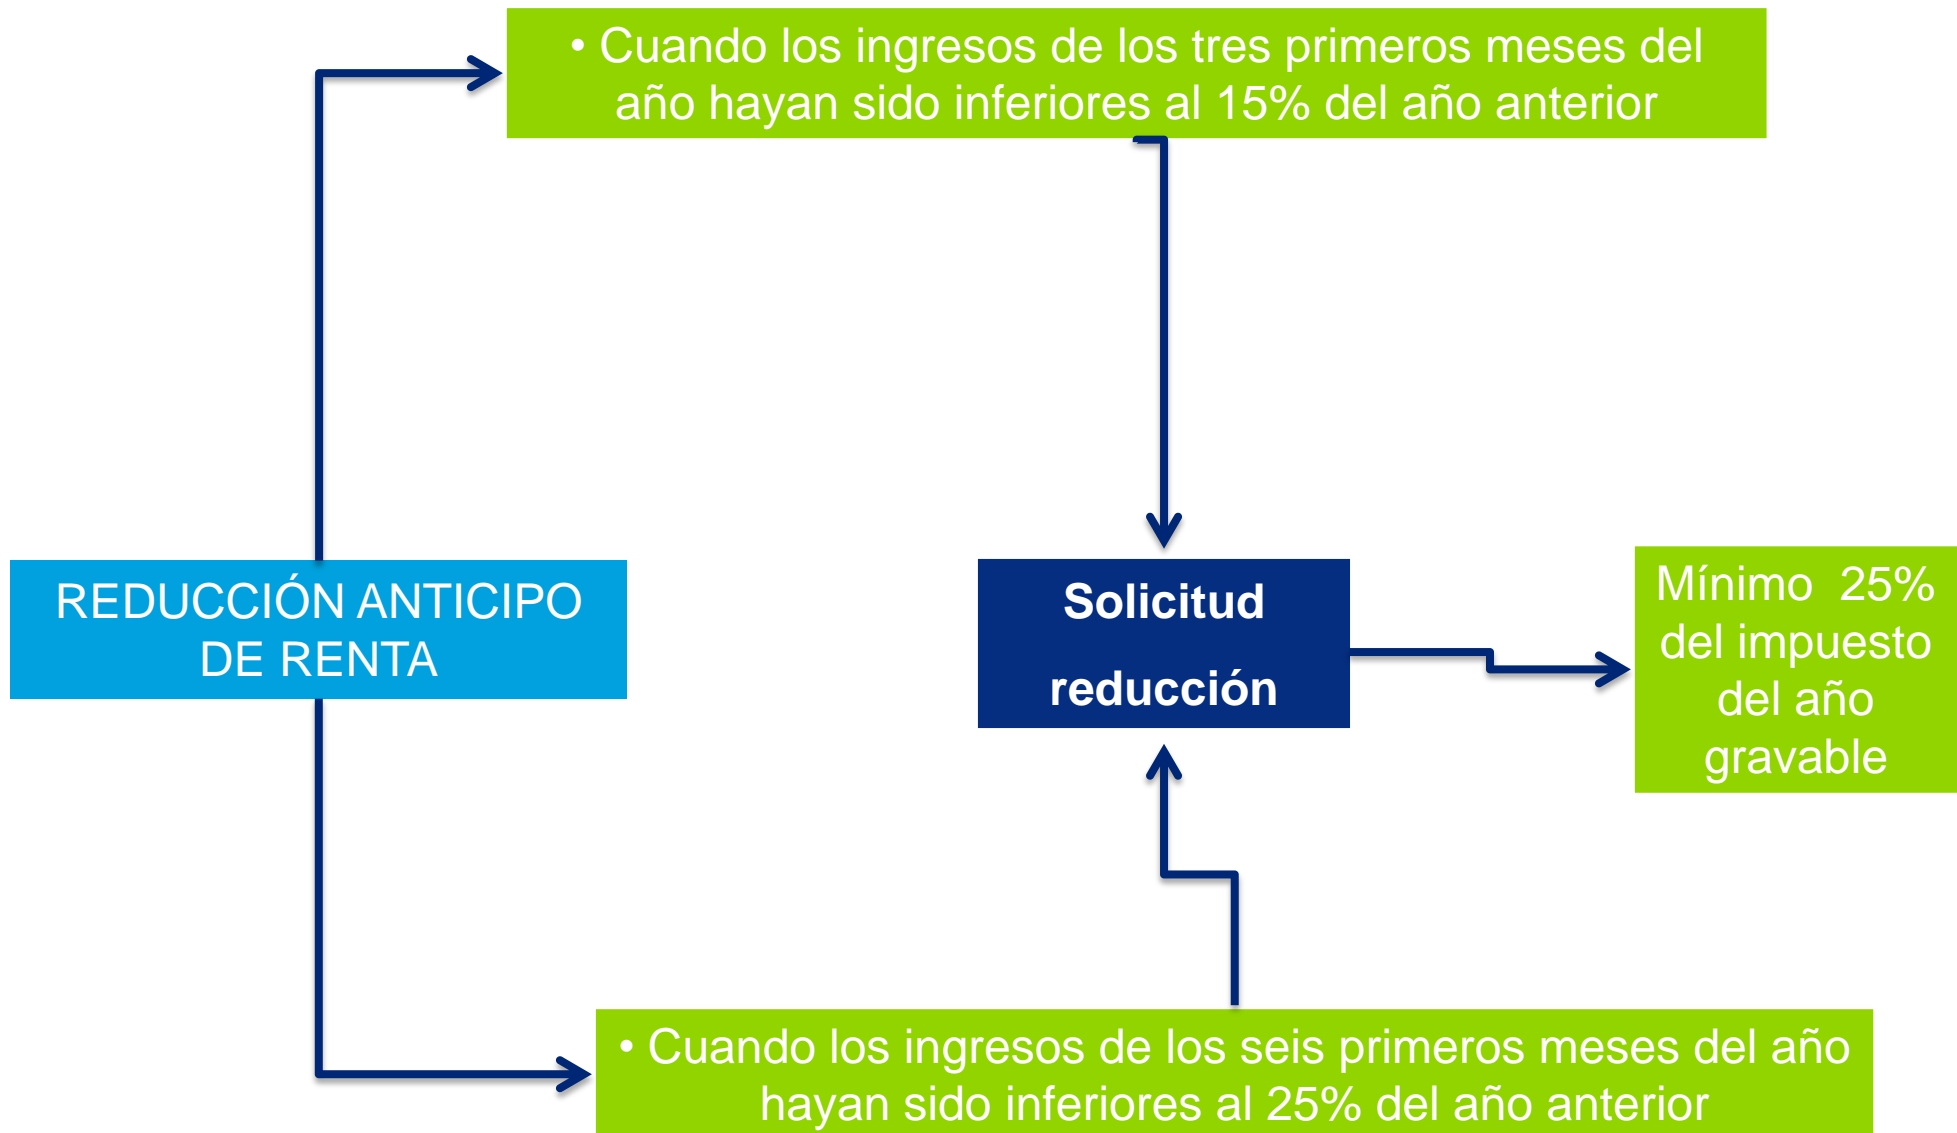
• Cuando los ingresos de los tres primeros meses del año hayan sido inferiores al 15% del año anterior

REDUCCIÓN ANTICIPO DE RENTA

Solicitud reducción

Mínimo 25% del impuesto del año gravable

• Cuando los ingresos de los seis primeros meses del año hayan sido inferiores al 25% del año anterior